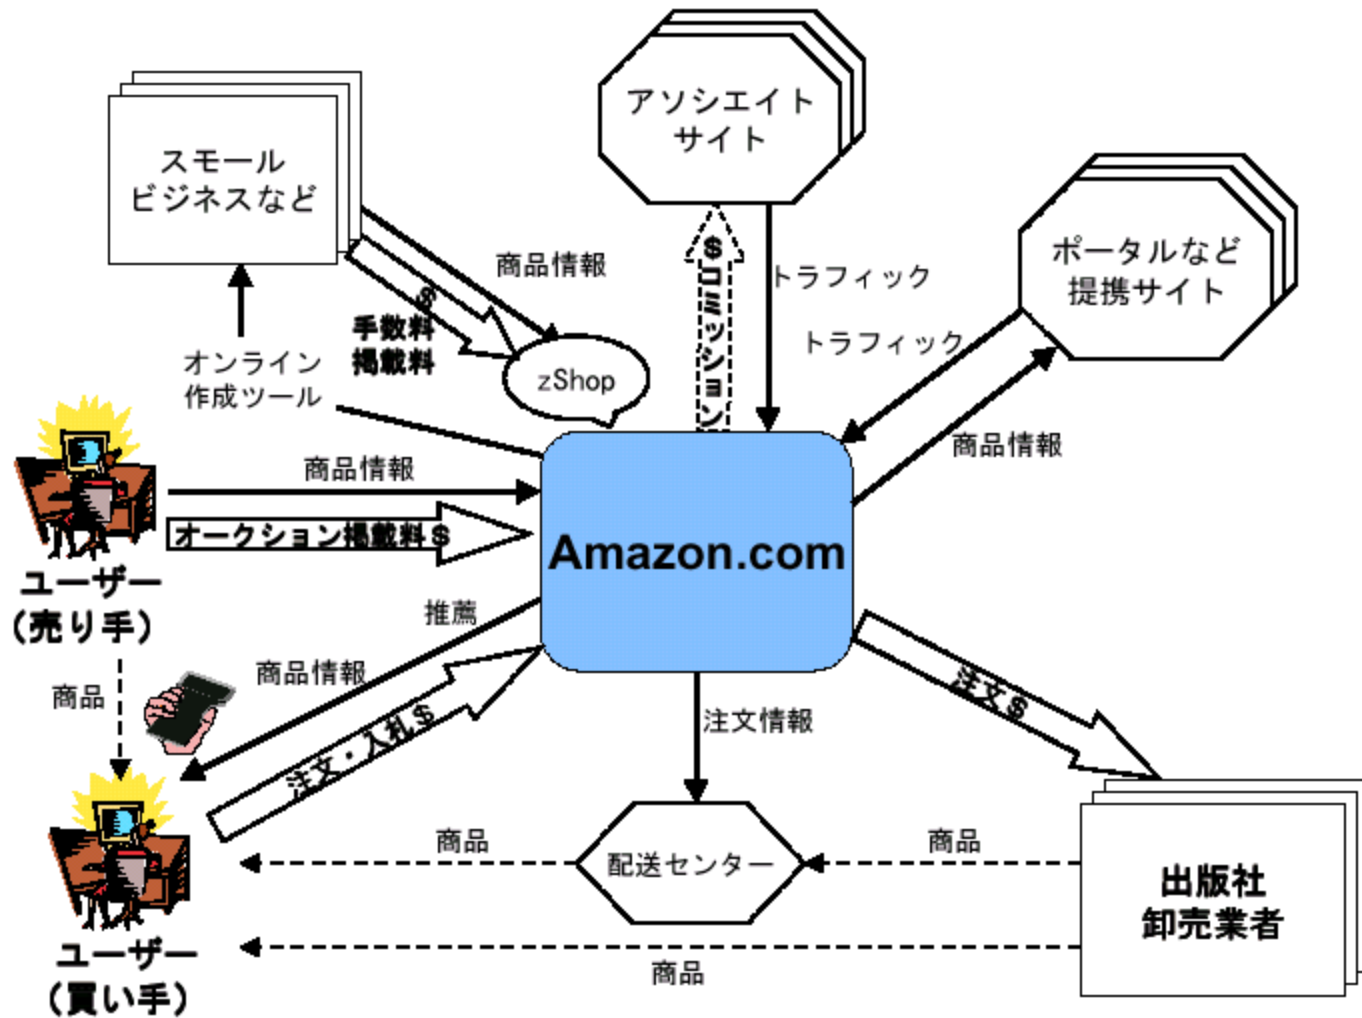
アソシエイト
サイト

スモール
ビジネスなど

ポータルなど
提携サイト

商品情報

$
手数料
掲載料

$コミッション

トラフィック

トラフィック

zShop

オンライン
作成ツール

商品情報

商品情報

オークション掲載料$

Amazon.com

ユーザー
(売り手)

推薦

商品情報

商品

注文・入札$

注文情報

注文$

ユーザー
(買い手)

商品

配送センター

商品

出版社
卸売業者

商品